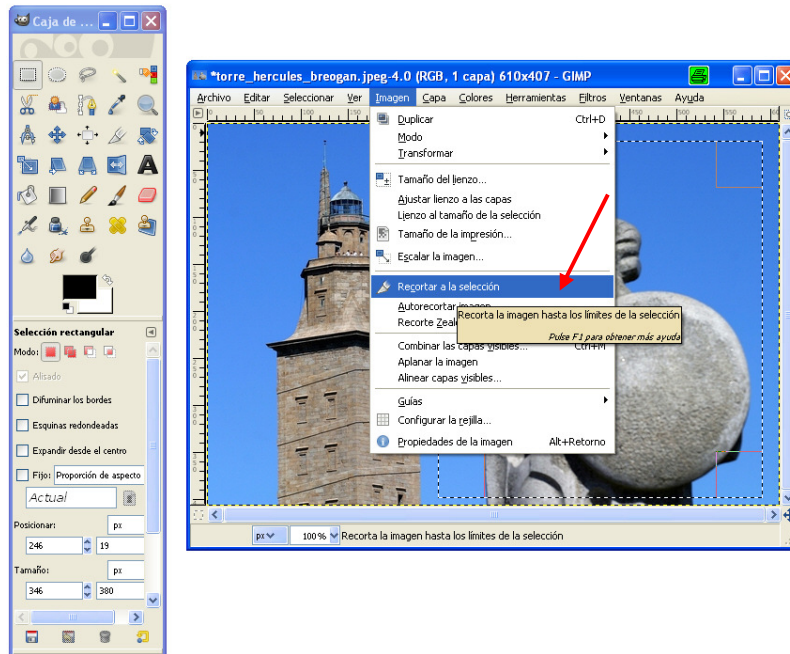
Caja de ...

Selección rectangular

Modo:

Alisado

Difuminar los bordes

Esquinas redondeadas

Expandir desde el centro

Fijo: Proporción de aspecto

Actual

Posicionar: px

246 19

Tamaño: px

346 380

*torre_hercules_breogan.jpeg-4.0 (RGB, 1 capa) 610x407 - GIMP

Archivo Editar Seleccionar Ver Imagen Capa Colores Herramientas Filtros Ventanas Ayuda

Duplicar Ctrl+D
Modo
Transformar
Tamaño del lienzo...
Ajustar lienzo a las capas
Lienzo al tamaño de la selección
Tamaño de la impresión...
Escalar la imagen...
Recortar a la selección
Autorecortar imagen
Recorte Zeal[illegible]
Combinar las capas visibles... Ctrl+M
Aplanar la imagen
Alinear capas visibles...
Guías
Configurar la rejilla...
Propiedades de la imagen Alt+Retorno

Recorta la imagen hasta los límites de la selección
Pulse F1 para obtener más ayuda

px 100 % Recorta la imagen hasta los límites de la selección